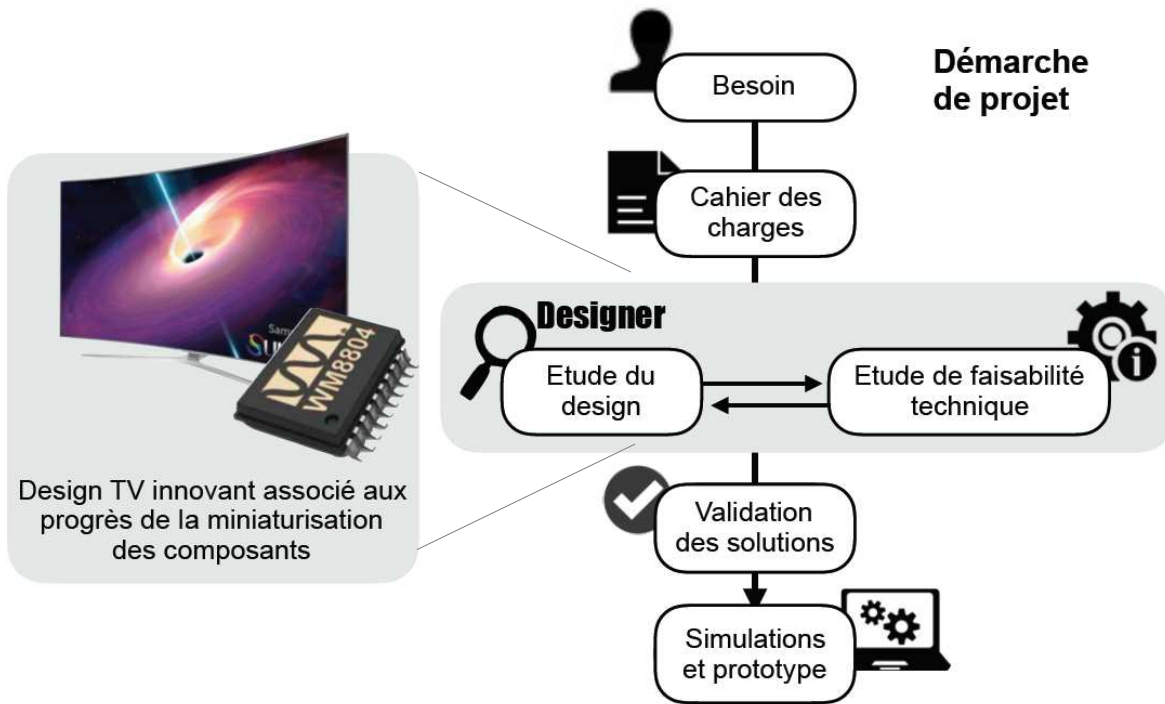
Démarche de projet

Besoin

Cahier des charges

Designer

Etude du design

Etude de faisabilité technique

Validation des solutions

Simulations et prototype

Sams
SU

WM8804

Design TV innovant associé aux progrès de la miniaturisation des composants